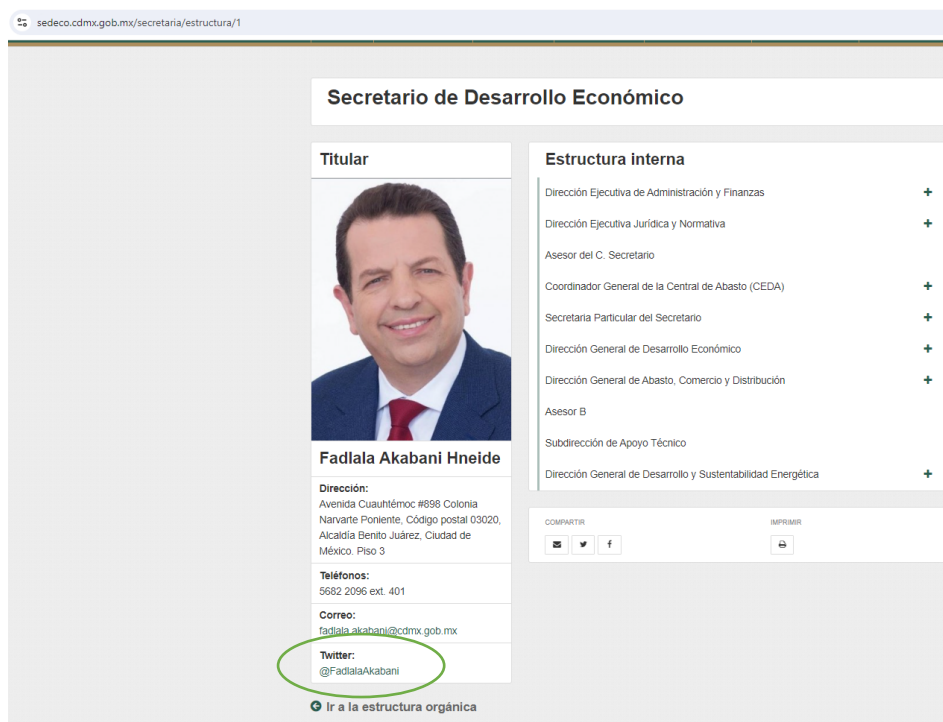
sedeco.cdmx.gob.mx/secretaria/estructura/1

Secretario de Desarrollo Económico

Titular

Fadlala Akabani Hneide

Dirección:
Avenida Cuauhtémoc #898 Colonia Narvarte Poniente, Código postal 03020, Alcaldía Benito Juárez, Ciudad de México. Piso 3

Teléfonos:
5682 2096 ext. 401

Correo:
fadlala.akabani@cdmx.gob.mx

Twitter:
@FadlalaAkabani

Ir a la estructura orgánica

Estructura interna

Dirección Ejecutiva de Administración y Finanzas +

Dirección Ejecutiva Jurídica y Normativa +

Asesor del C. Secretario

Coordinador General de la Central de Abasto (CEDA) +

Secretaria Particular del Secretario +

Dirección General de Desarrollo Económico +

Dirección General de Abasto, Comercio y Distribución +

Asesor B

Subdirección de Apoyo Técnico

Dirección General de Desarrollo y Sustentabilidad Energética +

COMPARTIR

IMPRIMIR